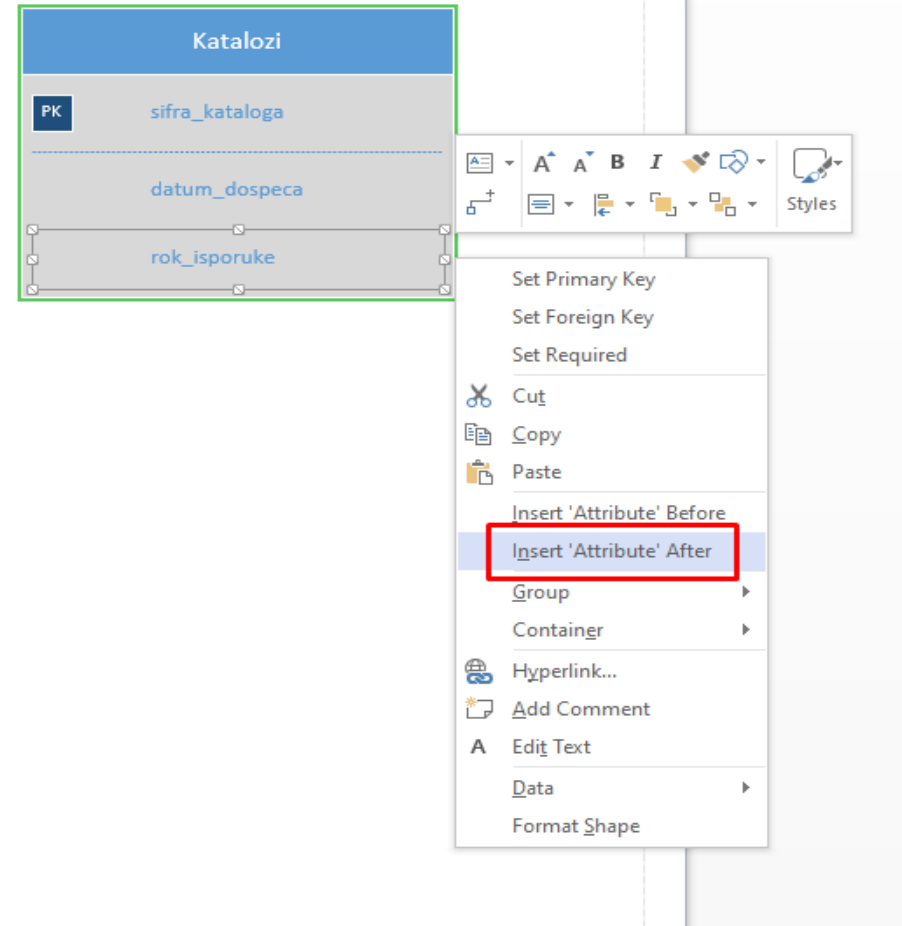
Katalozi

PK sifra_kataloga

datum_dospeca

rok_isporuke

A A B I

Styles

Set Primary Key
Set Foreign Key
Set Required
Cut
Copy
Paste
Insert 'Attribute' Before
Insert 'Attribute' After
Group
Container
Hyperlink...
Add Comment
Edit Text
Data
Format Shape